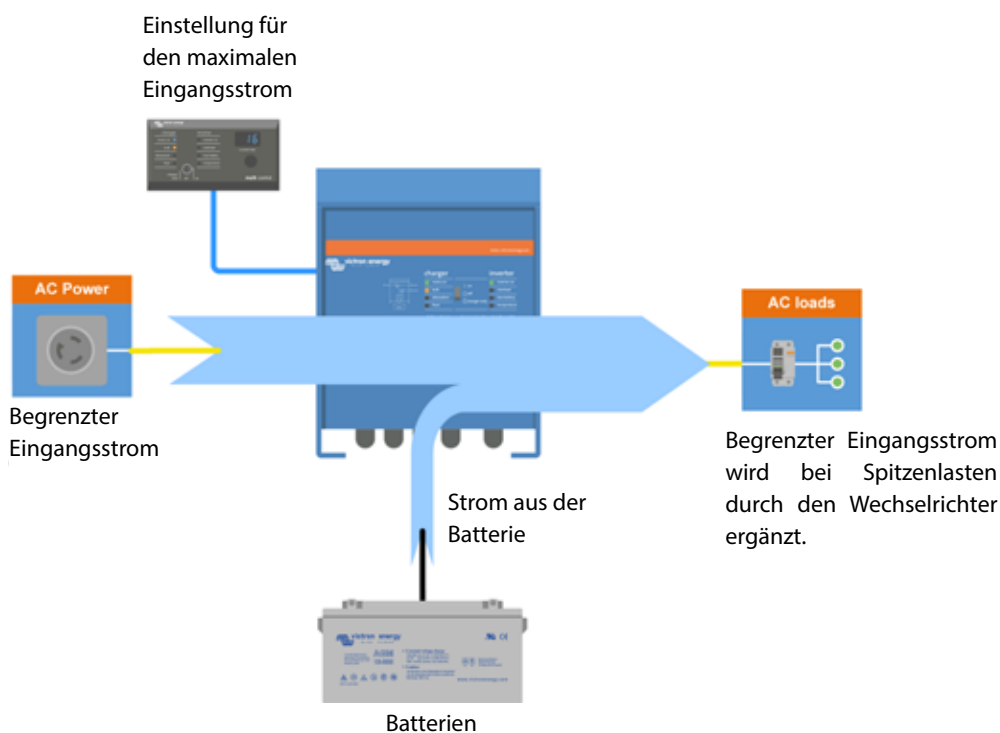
Einstellung für den maximalen Eingangsstrom

AC Power

Begrenzter Eingangsstrom

victron energy

charger

inverter

AC loads

Begrenzter Eingangsstrom wird bei Spitzenlasten durch den Wechselrichter ergänzt.

Strom aus der Batterie

victron energy

AGM

Batterien